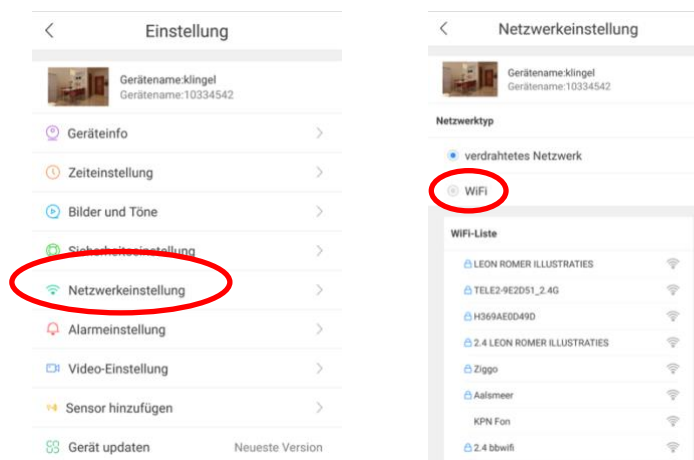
<
Einstellung

Gerätename:klingel
Gerätename:10334542

Geräteinfo >
Zeiteinstellung >
Bilder und Töne >
Sicherheitseinstellung >
Netzwerkeinstellung >
Alarmeinstellung >
Video-Einstellung >
Sensor hinzufügen >
Gerät updaten Neueste Version

<
Netzwerkeinstellung

Gerätename:klingel
Gerätename:10334542

Netzwerktyp

verdrahtetes Netzwerk
WiFi

WiFi-Liste

LEON ROMER ILLUSTRATIES
TELE2-9E2D51_2.4G
H369AE0D49D
2.4 LEON ROMER ILLUSTRATIES
Ziggo
Aalsmeer
KPN Fon
2.4 bbwifi